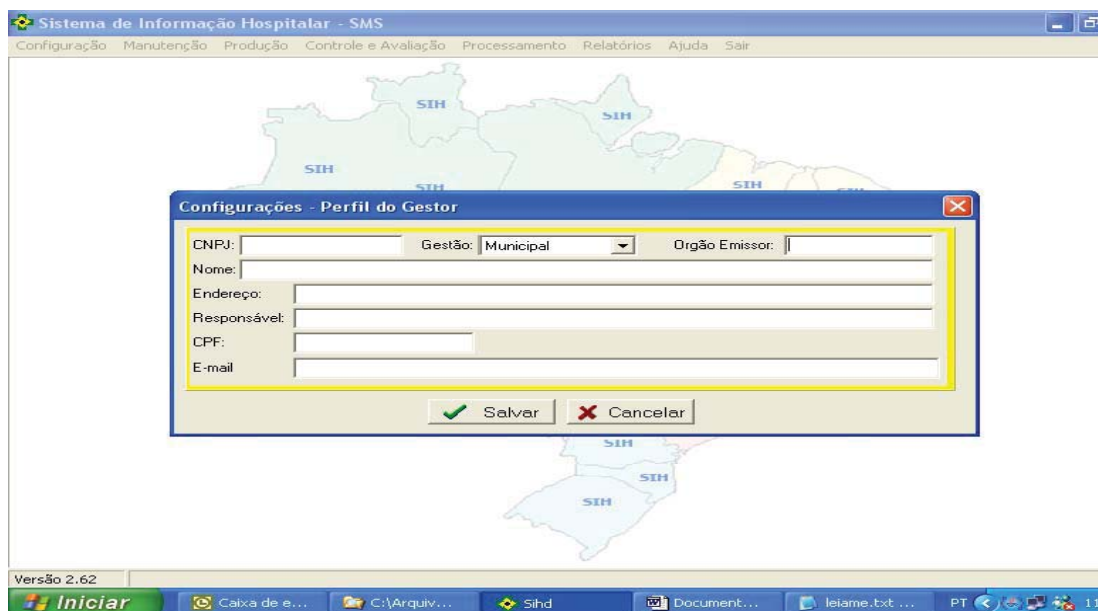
Sistema de Informação Hospitalar - SMS

Configuração Manutenção Produção Controle e Avaliação Processamento Relatórios Ajuda Sair

SIH

SIH

SIH

SIH

SIH

Configurações - Perfil do Gestor

CNPJ:

Gestão: Municipal

Orgão Emissor:

Nome:

Endereço:

Responsável:

CPF:

E-mail

Salvar

Cancelar

SIH

SIH

SIH

Versão 2.62

Iniciar

Caixa de e...

C:\Arquiv...

Sihd

Document...

leiame.txt ...

PT